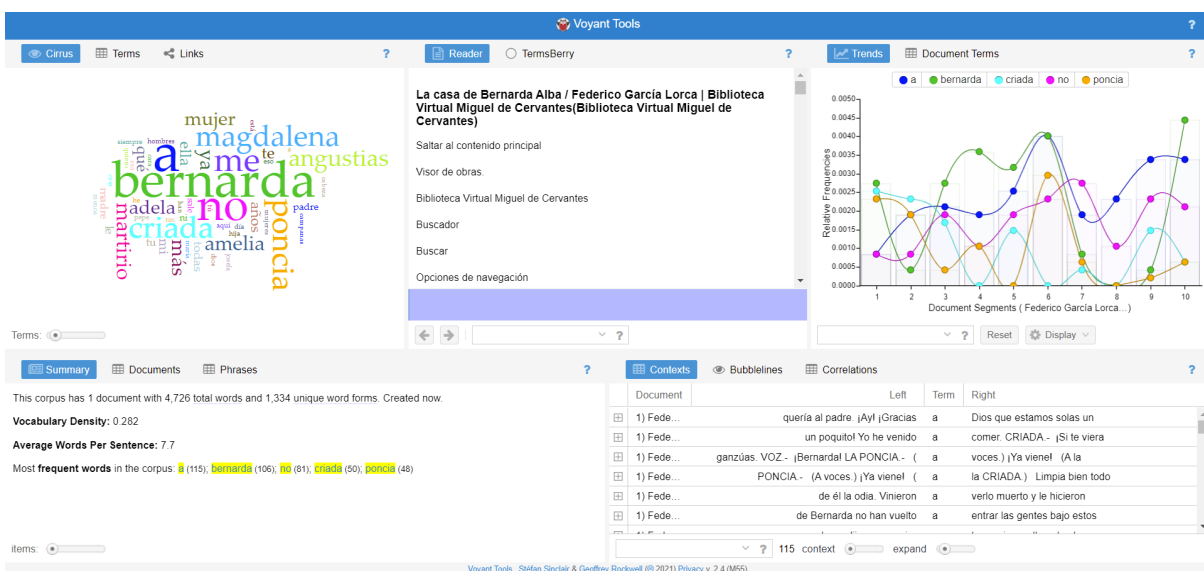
Voyant Tools

Cirrus Terms Links ?

mujer
magdalena
a
me
angustias
bernarda
no
criada
adela
poncia
martirio
amelia
ya
ella
que
más
años
madre
siempre
hombres
te
padre
mi
tu
todas
le
eso
aquí
día
hija
pepe

Terms:

Reader TermsBerry ?

La casa de Bernarda Alba / Federico García Lorca | Biblioteca Virtual Miguel de Cervantes(Biblioteca Virtual Miguel de Cervantes)

Saltar al contenido principal

Visor de obras.

Biblioteca Virtual Miguel de Cervantes

Buscador

Buscar

Opciones de navegación

?

Trends Document Terms ?

a bernarda criada no poncia

| 0.0050 |
| 0.0045 |
| 0.0040 |
| 0.0035 |
| 0.0030 |
| 0.0025 |
| 0.0020 |
| 0.0015 |
| 0.0010 |
| 0.0005 |
| 0.0000 |

Relative Frequencies

1 2 3 4 5 6 7 8 9 10

Document Segments ( Federico García Lorca...)

? Reset Display

Summary Documents Phrases ?

This corpus has 1 document with 4,726 total words and 1,334 unique word forms. Created now.

**Vocabulary Density:** 0.282

**Average Words Per Sentence:** 7.7

Most **frequent words** in the corpus: a (115); bernarda (106); no (81); criada (50); poncia (48)

items:

Contexts Bubblelines Correlations ?

| Document | Left | Term | Right |
|---|---|---|---|
| 1) Fede... | quería al padre. ¡Ay! ¡Gracias | a | Dios que estamos solas un |
| 1) Fede... | un poquito! Yo he venido | a | comer. CRIADA.- ¡Si te viera |
| 1) Fede... | ganzúas. VOZ.- ¡Bernarda! LA PONCIA.- ( | a | voces.) ¡Ya viene! (A la |
| 1) Fede... | PONCIA.- (A voces.) ¡Ya viene! ( | a | la CRIADA.) Limpia bien todo |
| 1) Fede... | de él la odia. Vinieron | a | verlo muerto y le hicieron |
| 1) Fede... | de Bernarda no han vuelto | a | entrar las gentes bajo estos |

? 115 context expand

Voyant Tools, Stéfan Sinclair & Geoffrey Rockwell (© 2021) Privacy v. 2.4 (M55)